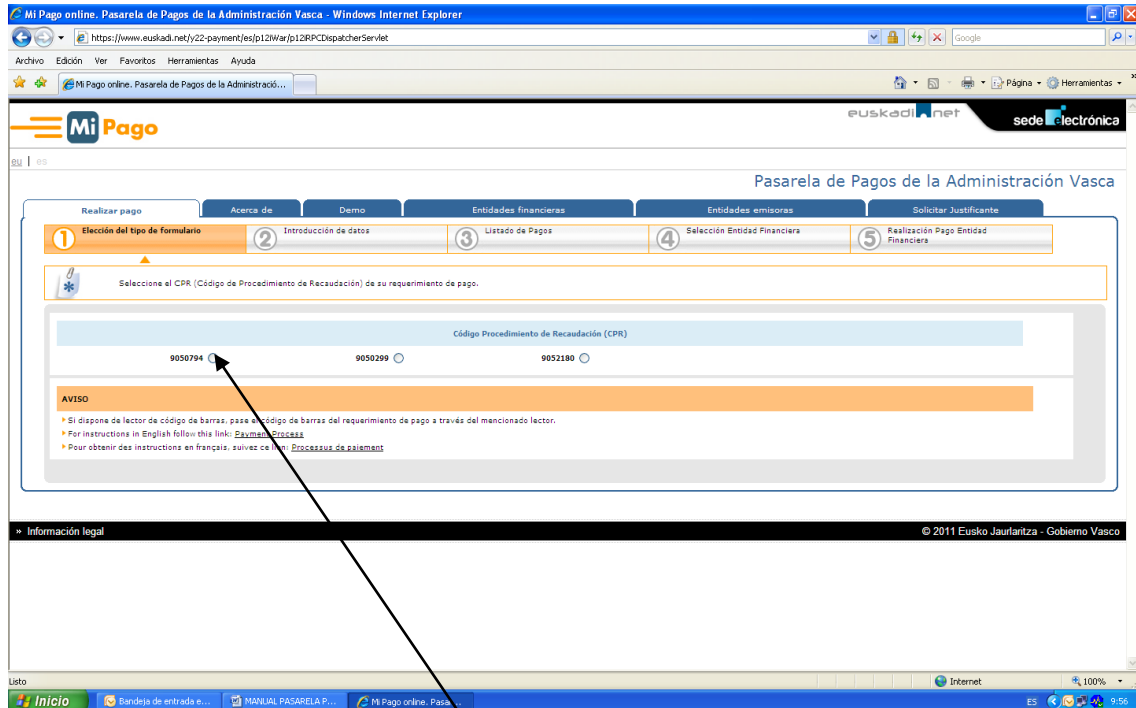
Mi Pago online. Pasarela de Pagos de la Administración Vasca - Windows Internet Explorer

https://www.euskadi.net/y22-payment/es/p12iWar/p12iRPCDispatcherServlet

Google

Archivo Edición Ver Favoritos Herramientas Ayuda

Mi Pago online. Pasarela de Pagos de la Administració...

Página Herramientas

Mi Pago

euskadi.net

sede electrónica

eu | es

Pasarela de Pagos de la Administración Vasca

Realizar pago | Acerca de | Demo | Entidades financieras | Entidades emisoras | Solicitar Justificante

1 Elección del tipo de formulario
2 Introducción de datos
3 Listado de Pagos
4 Selección Entidad Financiera
5 Realización Pago Entidad Financiera

Seleccione el CPR (Código de Procedimiento de Recaudación) de su requerimiento de pago.

Código Procedimiento de Recaudación (CPR)

9050794 9050299 9052180

AVISO

Si dispone de lector de código de barras, pase el código de barras del requerimiento de pago a través del mencionado lector.
For instructions in English follow this link: Payment Process
Pour obtenir des instructions en français, suivez ce lien: Processus de paiement

» Información legal

© 2011 Eusko Jaurlaritza - Gobierno Vasco

Listo

Internet

100%

Inicio

Bandeja de entrada e...

MANUAL PASARELA P...

Mi Pago online. Pasa...

ES

9:56